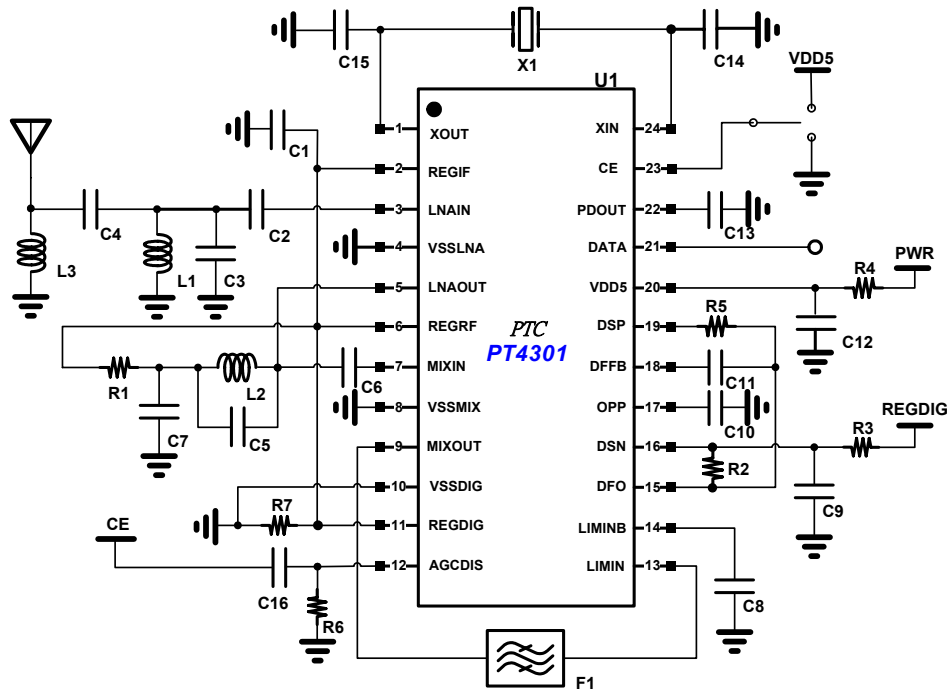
C15
X1
C14
U1
VDD5
C1
1 XOUT
XIN 24
2 REGIF
CE 23
3 LNAIN
PDOUT 22
C4
C2
4 VSSLNA
DATA 21
C13
L3
L1
C3
5 LNAOUT
VDD5 20
R4
PWR
6 REGRF
PTC
PT4301
DSP 19
R5
C12
R1
L2
7 MIXIN
DFFB 18
C6
C11
8 VSSMIX
OPP 17
C10
REGDIG
C7
C5
9 MIXOUT
DSN 16
R3
R2
10 VSSDIG
DFO 15
C9
R7
11 REGDIG
CE
LIMINB 14
12 AGCDIS
LIMIN 13
C16
C8
R6
F1